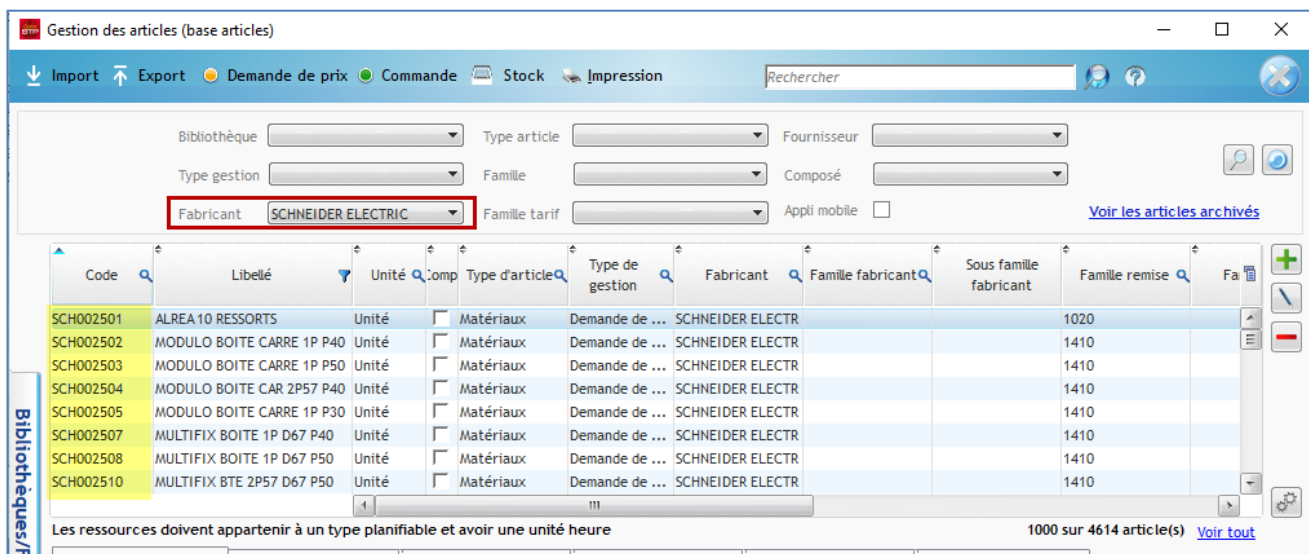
ONAYA BTP Gestion des articles (base articles)

Import Export Demande de prix Commande Stock Impression Rechercher

Bibliothèque
Type article
Fournisseur
Type gestion
Famille
Composé
Fabricant SCHNEIDER ELECTRIC
Famille tarif
Appli mobile
Voir les articles archivés

| Code | Libellé | Unité | Comp | Type d'article | Type de gestion | Fabricant | Famille fabricant | Sous famille fabricant | Famille remise | Fa |
|---|---|---|---|---|---|---|---|---|---|---|
| SCH002501 | ALREA10 RESSORTS | Unité | | Matériaux | Demande de ... | SCHNEIDER ELECTR | | | 1020 | |
| SCH002502 | MODULO BOITE CARRE 1P P40 | Unité | | Matériaux | Demande de ... | SCHNEIDER ELECTR | | | 1410 | |
| SCH002503 | MODULO BOITE CARRE 1P P50 | Unité | | Matériaux | Demande de ... | SCHNEIDER ELECTR | | | 1410 | |
| SCH002504 | MODULO BOITE CAR 2P57 P40 | Unité | | Matériaux | Demande de ... | SCHNEIDER ELECTR | | | 1410 | |
| SCH002505 | MODULO BOITE CARRE 1P P30 | Unité | | Matériaux | Demande de ... | SCHNEIDER ELECTR | | | 1410 | |
| SCH002507 | MULTIFIX BOITE 1P D67 P40 | Unité | | Matériaux | Demande de ... | SCHNEIDER ELECTR | | | 1410 | |
| SCH002508 | MULTIFIX BOITE 1P D67 P50 | Unité | | Matériaux | Demande de ... | SCHNEIDER ELECTR | | | 1410 | |
| SCH002510 | MULTIFIX BTE 2P57 D67 P50 | Unité | | Matériaux | Demande de ... | SCHNEIDER ELECTR | | | 1410 | |

Bibliothèques/F

Les ressources doivent appartenir à un type planifiable et avoir une unité heure
1000 sur 4614 article(s) Voir tout